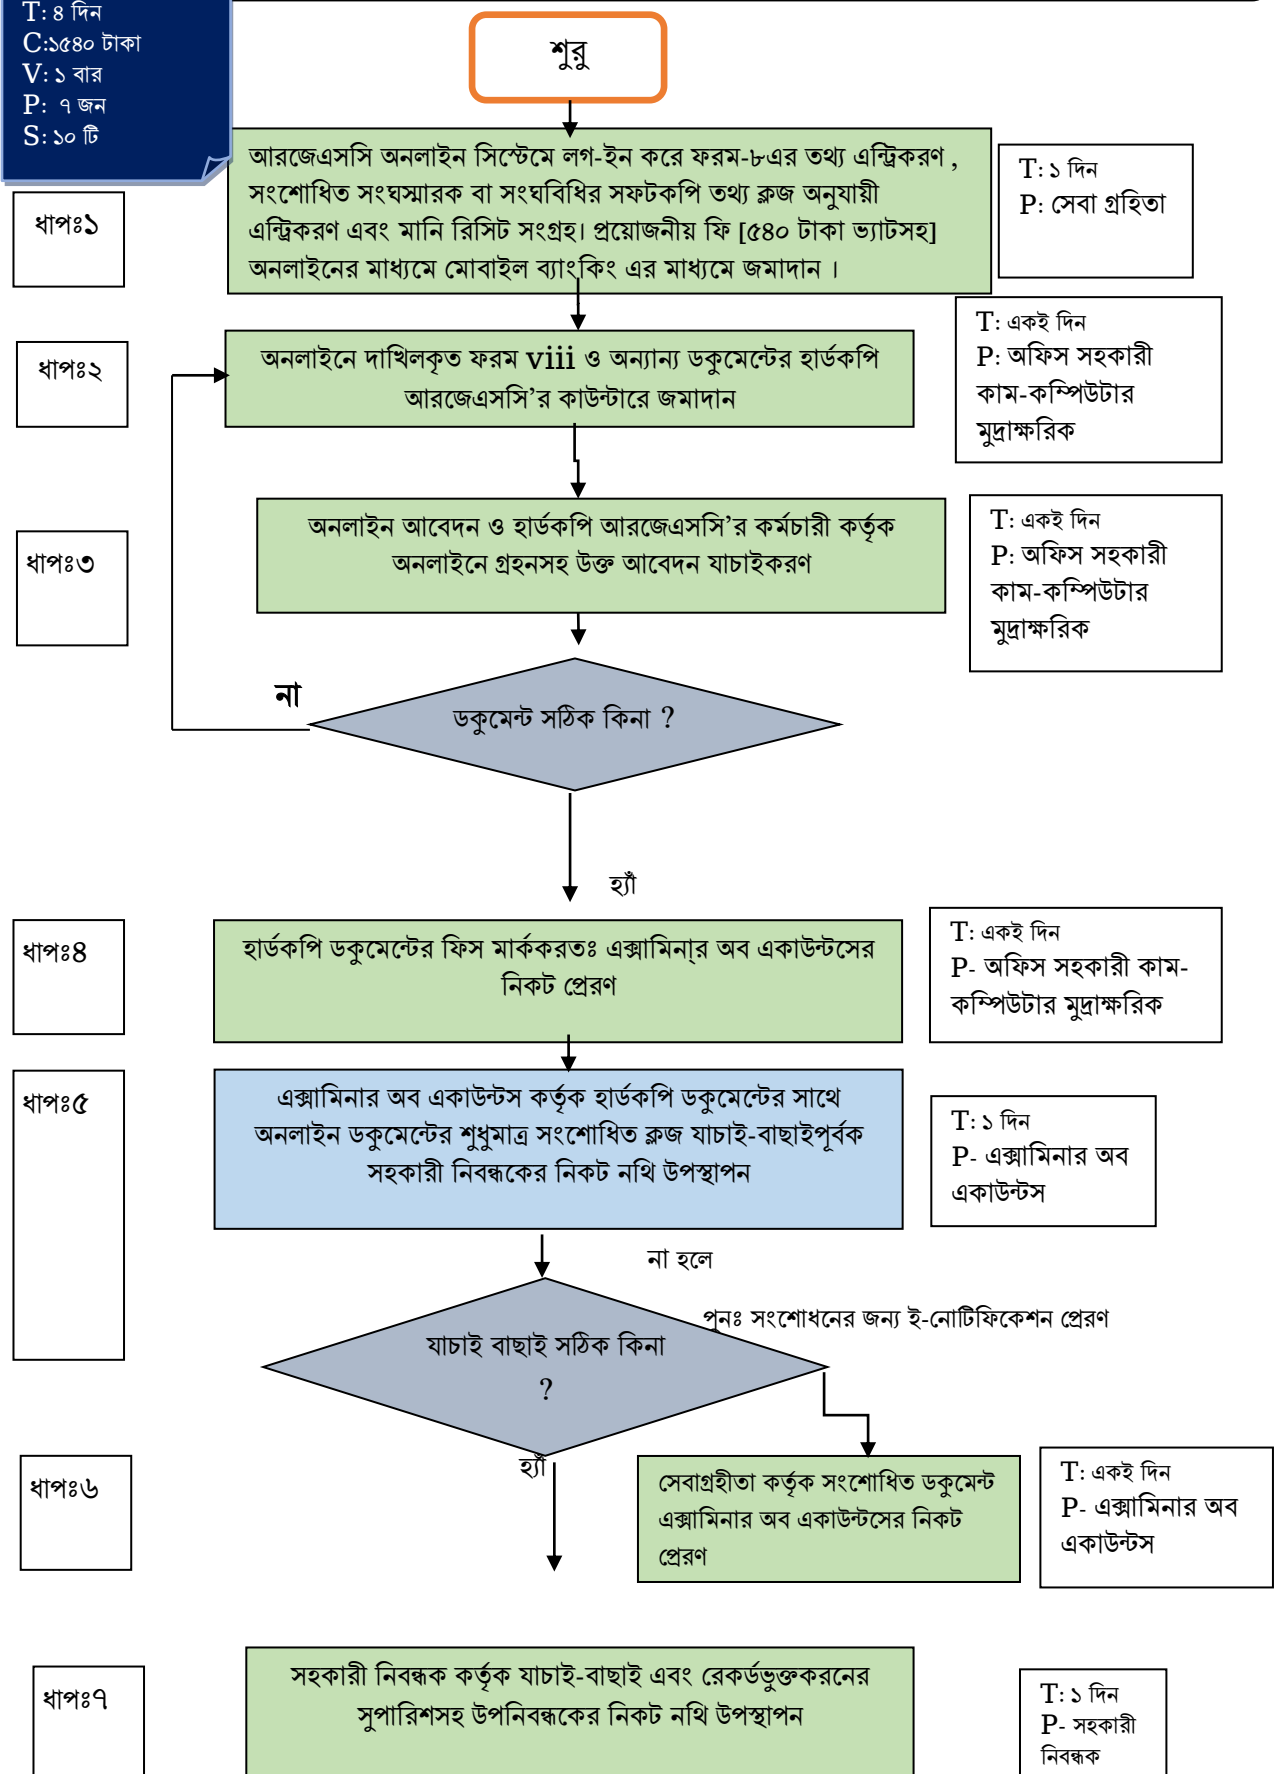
T: ৪ দিন
C:১৫৪০ টাকা
V: ১ বার
P: ৭ জন
S: ১০ টি

শুরু

ধাপঃ১

আরজেএসসি অনলাইন সিস্টেমে লগ-ইন করে ফরম-৮এর তথ্য এন্ট্রিকরণ , সংশোধিত সংঘস্মারক বা সংঘবিধির সফটকপি তথ্য ক্লজ অনুযায়ী এন্ট্রিকরণ এবং মানি রিসিট সংগ্রহ। প্রয়োজনীয় ফি [৫৪০ টাকা ভ্যাটসহ] অনলাইনের মাধ্যমে মোবাইল ব্যাংকিং এর মাধ্যমে জমাদান ।

T: ১ দিন
P: সেবা গ্রহিতা

ধাপঃ২

অনলাইনে দাখিলকৃত ফরম viii ও অন্যান্য ডকুমেন্টের হার্ডকপি আরজেএসসি’র কাউন্টারে জমাদান

T: একই দিন
P: অফিস সহকারী কাম-কম্পিউটার মুদ্রাক্ষরিক

ধাপঃ৩

অনলাইন আবেদন ও হার্ডকপি আরজেএসসি’র কর্মচারী কর্তৃক অনলাইনে গ্রহনসহ উক্ত আবেদন যাচাইকরণ

T: একই দিন
P: অফিস সহকারী কাম-কম্পিউটার মুদ্রাক্ষরিক

না

ডকুমেন্ট সঠিক কিনা ?

হ্যাঁ

ধাপঃ৪

হার্ডকপি ডকুমেন্টের ফিস মার্ককরতঃ এক্সামিনা্র অব একাউন্টসের নিকট প্রেরণ

T: একই দিন
P- অফিস সহকারী কাম-কম্পিউটার মুদ্রাক্ষরিক

ধাপঃ৫

এক্সামিনার অব একাউন্টস কর্তৃক হার্ডকপি ডকুমেন্টের সাথে অনলাইন ডকুমেন্টের শুধুমাত্র সংশোধিত ক্লজ যাচাই-বাছাইপূর্বক সহকারী নিবন্ধকের নিকট নথি উপস্থাপন

T: ১ দিন
P- এক্সামিনার অব একাউন্টস

না হলে

পুনঃ সংশোধনের জন্য ই-নোটিফিকেশন প্রেরণ

যাচাই বাছাই সঠিক কিনা ?

হ্যাঁ

ধাপঃ৬

সেবাগ্রহীতা কর্তৃক সংশোধিত ডকুমেন্ট এক্সামিনার অব একাউন্টসের নিকট প্রেরণ

T: একই দিন
P- এক্সামিনার অব একাউন্টস

ধাপঃ৭

সহকারী নিবন্ধক কর্তৃক যাচাই-বাছাই এবং রেকর্ডভুক্তকরনের সুপারিশসহ উপনিবন্ধকের নিকট নথি উপস্থাপন

T: ১ দিন
P- সহকারী নিবন্ধক